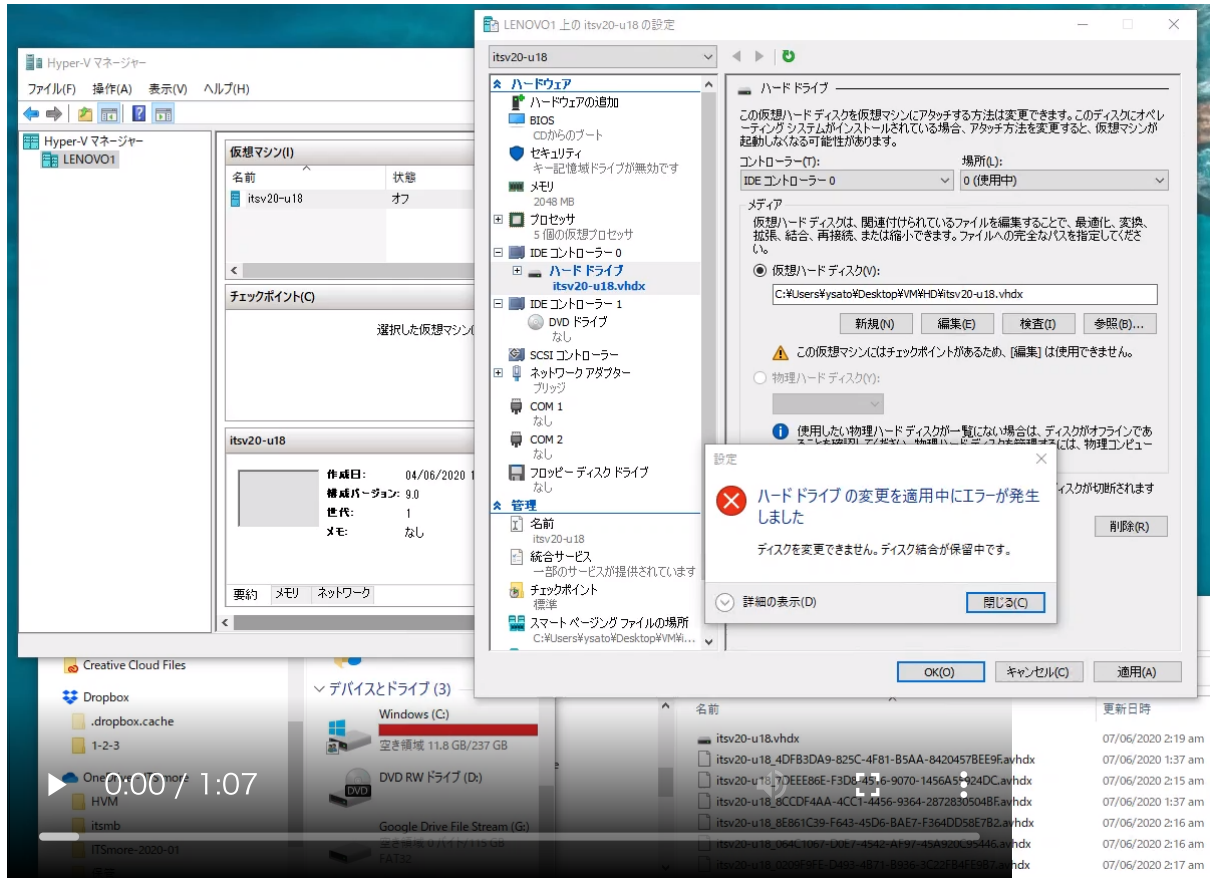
Hyper-V マネージャー
ファイル(F) 操作(A) 表示(V) ヘルプ(H)
Hyper-V マネージャー
LENOVO1
仮想マシン(I)
名前 状態
itsv20-u18 オフ
チェックポイント(C)
選択した仮想マシン(
itsv20-u18
作成日: 04/06/2020 1
構成バージョン: 9.0
世代: 1
メモ: なし
要約 メモリ ネットワーク

LENOVO1 上の itsv20-u18 の設定
itsv20-u18
ハードウェア
ハードウェアの追加
BIOS
CDからのブート
セキュリティ
キー記憶域ドライブが無効です
メモリ
2048 MB
プロセッサ
5 個の仮想プロセッサ
IDE コントローラー 0
ハード ドライブ
itsv20-u18.vhdx
IDE コントローラー 1
DVD ドライブ
なし
SCSI コントローラー
ネットワーク アダプター
ブリッジ
COM 1
なし
COM 2
なし
フロッピー ディスク ドライブ
なし
管理
名前
itsv20-u18
統合サービス
一部のサービスが提供されています
チェックポイント
標準
スマート ページング ファイルの場所
C:¥Users¥ysato¥Desktop¥VM¥i...

ハード ドライブ
この仮想ハード ディスクを仮想マシンにアタッチする方法は変更できます。このディスクにオペレーティング システムがインストールされている場合、アタッチ方法を変更すると、仮想マシンが起動しなくなる可能性があります。
コントローラー(T): 場所(L):
IDE コントローラー 0 0 (使用中)
メディア
仮想ハード ディスクは、関連付けられているファイルを編集することで、最適化、変換、拡張、結合、再接続、または縮小できます。ファイルへの完全なパスを指定してください。
仮想ハード ディスク(V):
C:¥Users¥ysato¥Desktop¥VM¥HD¥itsv20-u18.vhdx
新規(N) 編集(E) 検査(I) 参照(B)...
この仮想マシンにはチェックポイントがあるため、[編集] は使用できません。
物理ハード ディスク(Y):
使用したい物理ハード ディスクが一覧にない場合は、ディスクがオフラインであ
ィスクが切断されます
削除(R)
OK(O) キャンセル(C) 適用(A)

設定
ハード ドライブ の変更を適用中にエラーが発生しました
ディスクを変更できません。ディスク結合が保留中です。
詳細の表示(D) 閉じる(C)

Creative Cloud Files
Dropbox
.dropbox.cache
1-2-3
HVM
itsmb
ITSmore-2020-01
デバイスとドライブ (3)
Windows (C:)
空き領域 11.8 GB/237 GB
DVD RW ドライブ (D:)
Google Drive File Stream (G:)
FAT32
0:00 / 1:07
名前 更新日時
itsv20-u18.vhdx 07/06/2020 2:19 am
itsv20-u18_4DFB3DA9-825C-4F81-B5AA-8420457BEE9F.avhdx 07/06/2020 1:37 am
itsv20-u18_7DEEE86E-F3D8-45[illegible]6-9070-1456A5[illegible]24DC.avhdx 07/06/2020 2:15 am
itsv20-u18_8CCDF4AA-4CC1-4456-9364-2872830504BF.avhdx 07/06/2020 1:37 am
itsv20-u18_8E861C39-F643-45D6-BAE7-F364DD58E7B2.avhdx 07/06/2020 2:16 am
itsv20-u18_064C1067-D0E7-4542-AF97-45A920C95446.avhdx 07/06/2020 2:16 am
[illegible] 07/06/2020 2:17 am